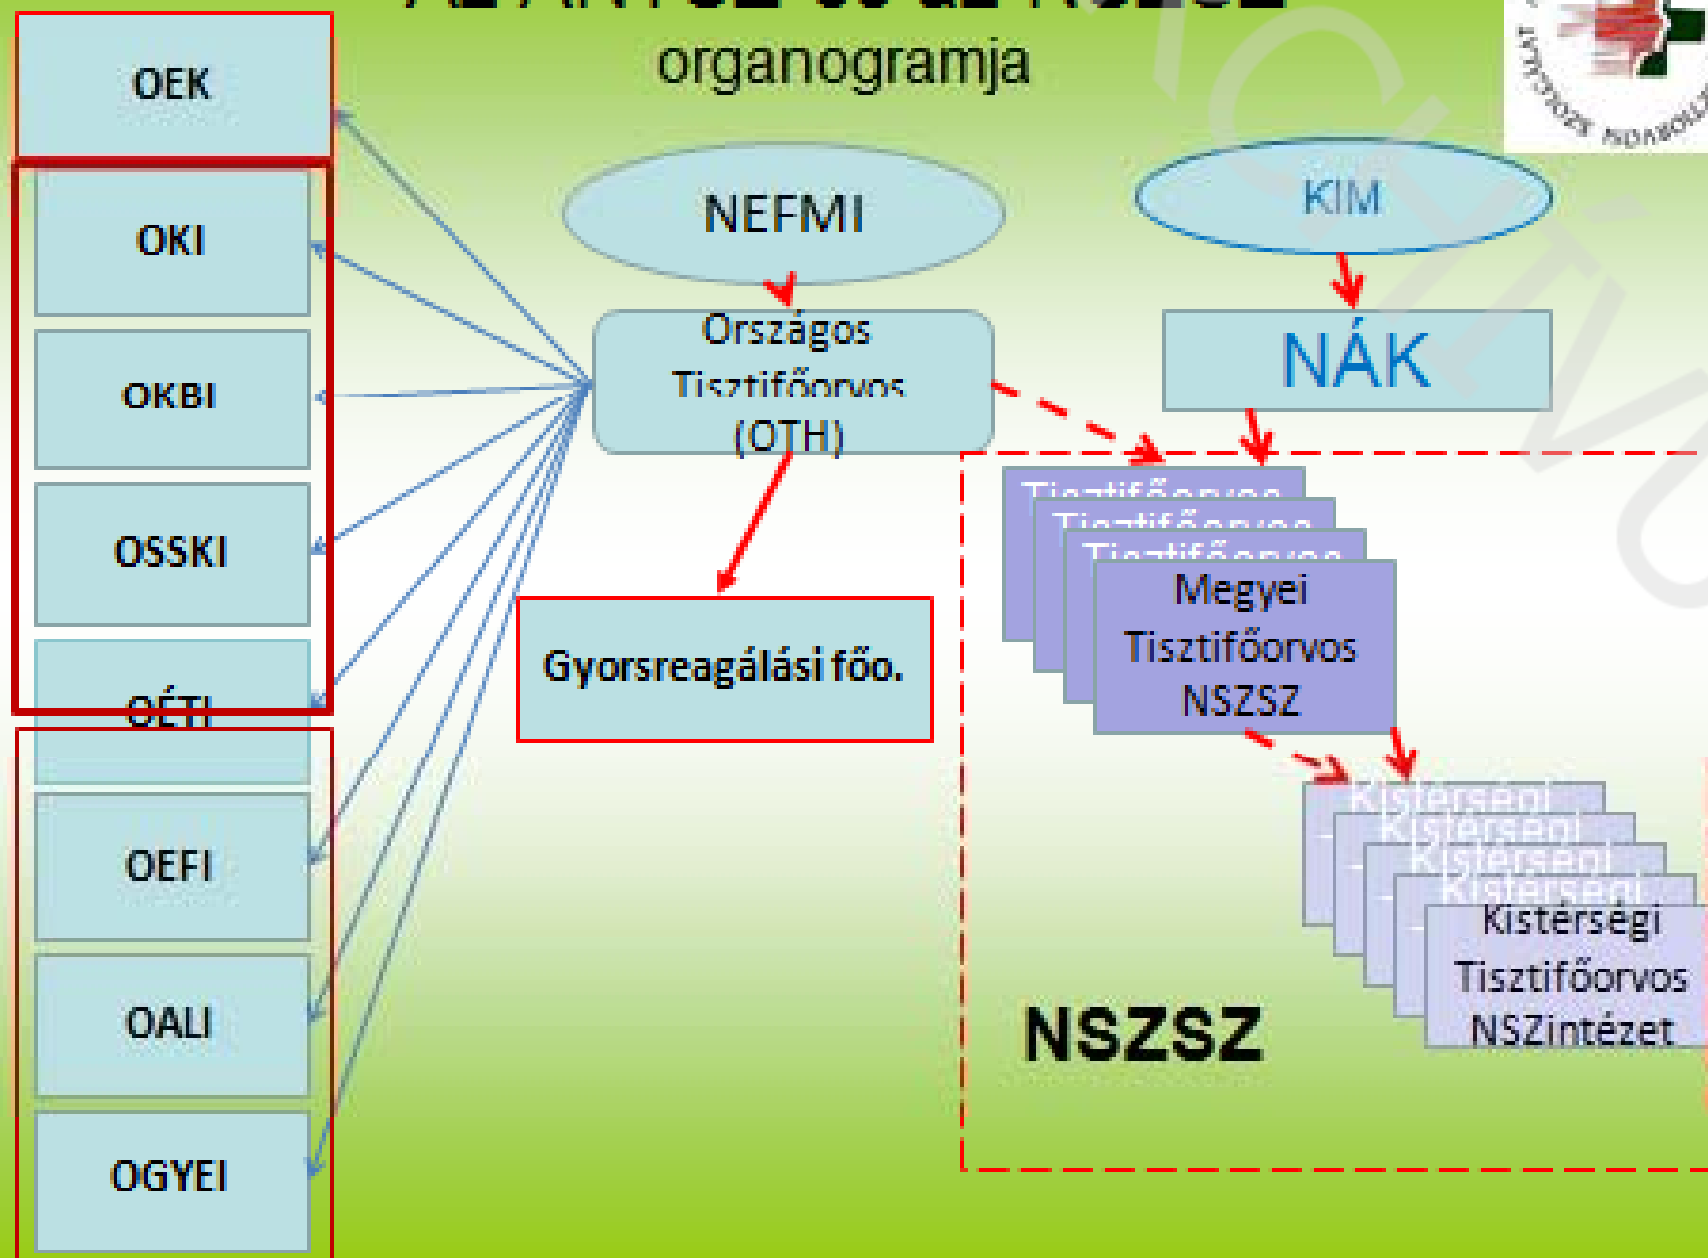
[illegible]
organogramja

OEK
OKI
OKBI
OSSKI
OÉTI
OEFI
OALI
OGYEI

NEFMI
KIM
Országos Tisztifőorvos (OTH)
NÁK
Gyorsreagálási főo.

Tisztifőorvos
Tisztifőorvos
Tisztifőorvos
Megyei Tisztifőorvos NSZSZ

Kistérségi
Kistérségi
Kistérségi
Kistérségi
Kistérségi Tisztifőorvos NSZintézet

NSZSZ